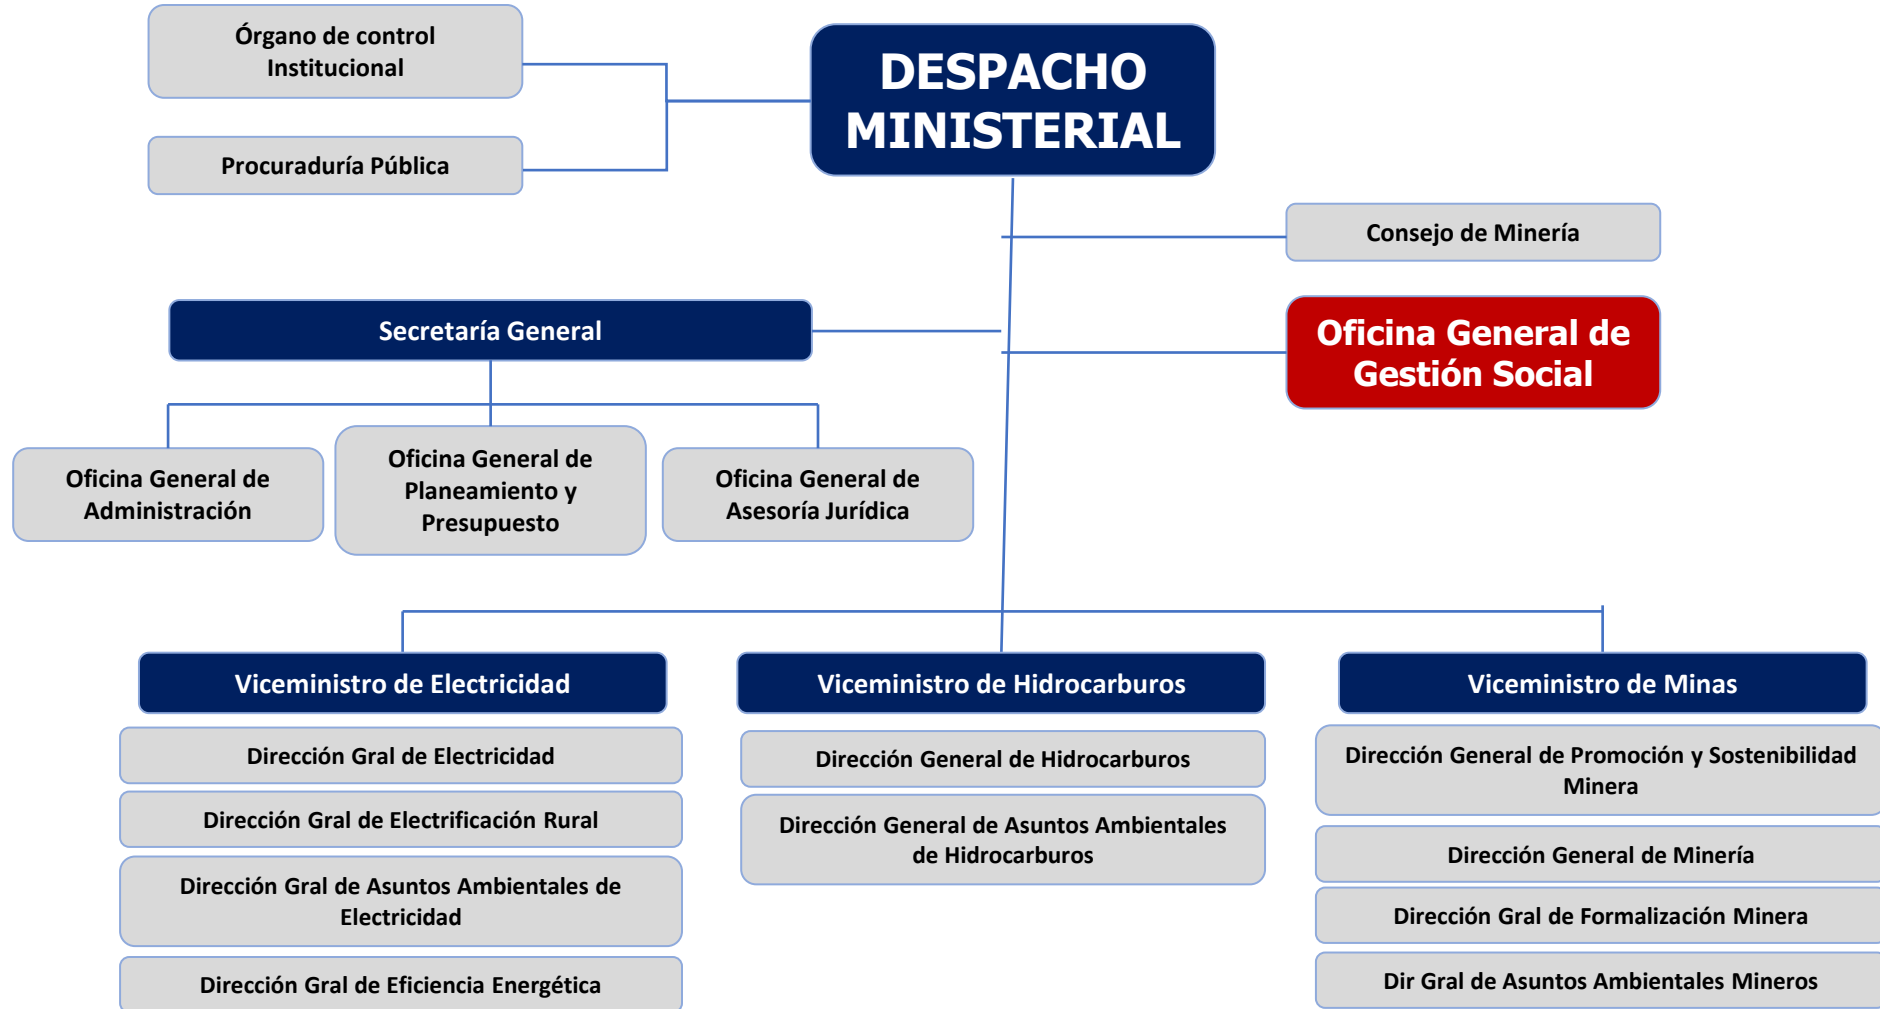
Órgano de control Institucional

Procuraduría Pública

DESPACHO MINISTERIAL

Consejo de Minería

Secretaría General

Oficina General de Gestión Social

Oficina General de Administración

Oficina General de Planeamiento y Presupuesto

Oficina General de Asesoría Jurídica

Viceministro de Electricidad

Dirección Gral de Electricidad

Dirección Gral de Electrificación Rural

Dirección Gral de Asuntos Ambientales de Electricidad

Dirección Gral de Eficiencia Energética

Viceministro de Hidrocarburos

Dirección General de Hidrocarburos

Dirección General de Asuntos Ambientales de Hidrocarburos

Viceministro de Minas

Dirección General de Promoción y Sostenibilidad Minera

Dirección General de Minería

Dirección Gral de Formalización Minera

Dir Gral de Asuntos Ambientales Mineros